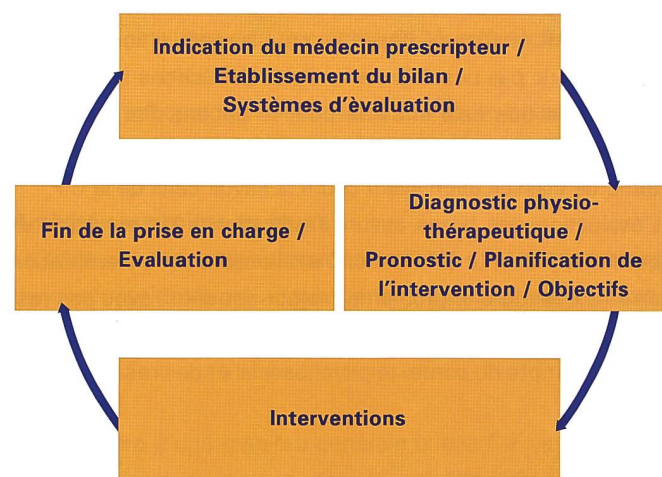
Indication du médecin prescripteur / Etablissement du bilan / Systèmes d'èvaluation

Diagnostic physiothérapeutique / Pronostic / Planification de l'intervention / Objectifs

Interventions

Fin de la prise en charge / Evaluation